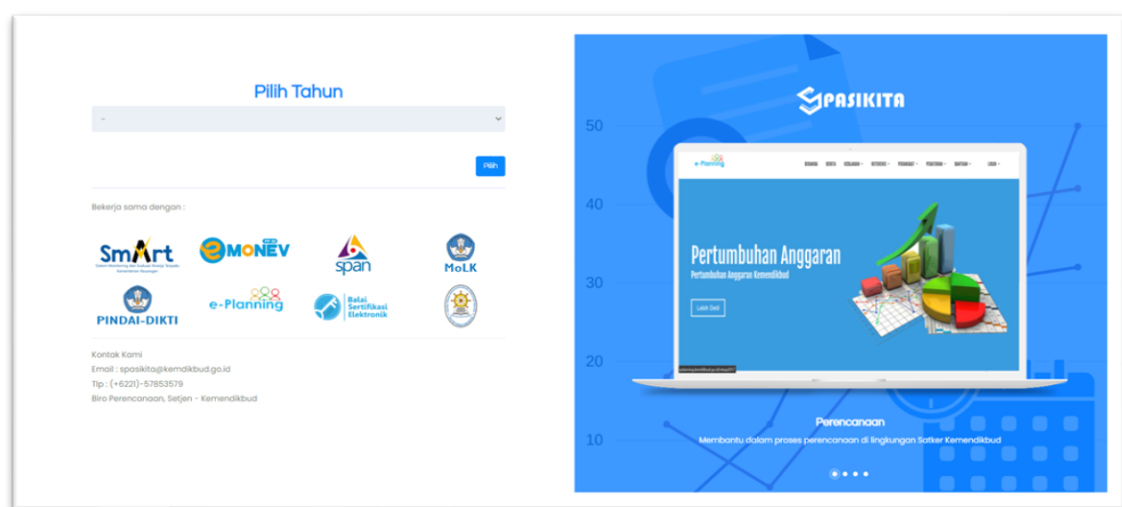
Pilih Tahun

-

Pilih

Bekerja sama dengan :

SmArt

eMONEV

span

MoLK

PINDAI-DIKTI

e-Planning

Balai Sertifikasi Elektronik

Kontak Kami
Email : spasikita@kemdikbud.go.id
Tlp : (+6221)-57853579
Biro Perencanaan, Setjen - Kemendikbud

SPASIKITA

50
40
30
20
10

e-Planning

Pertumbuhan Anggaran
Pertumbuhan Anggaran Kemendikbud

Lebih Detil

Perencanaan
Membantu dalam proses perencanaan di lingkungan Satker Kemendikbud